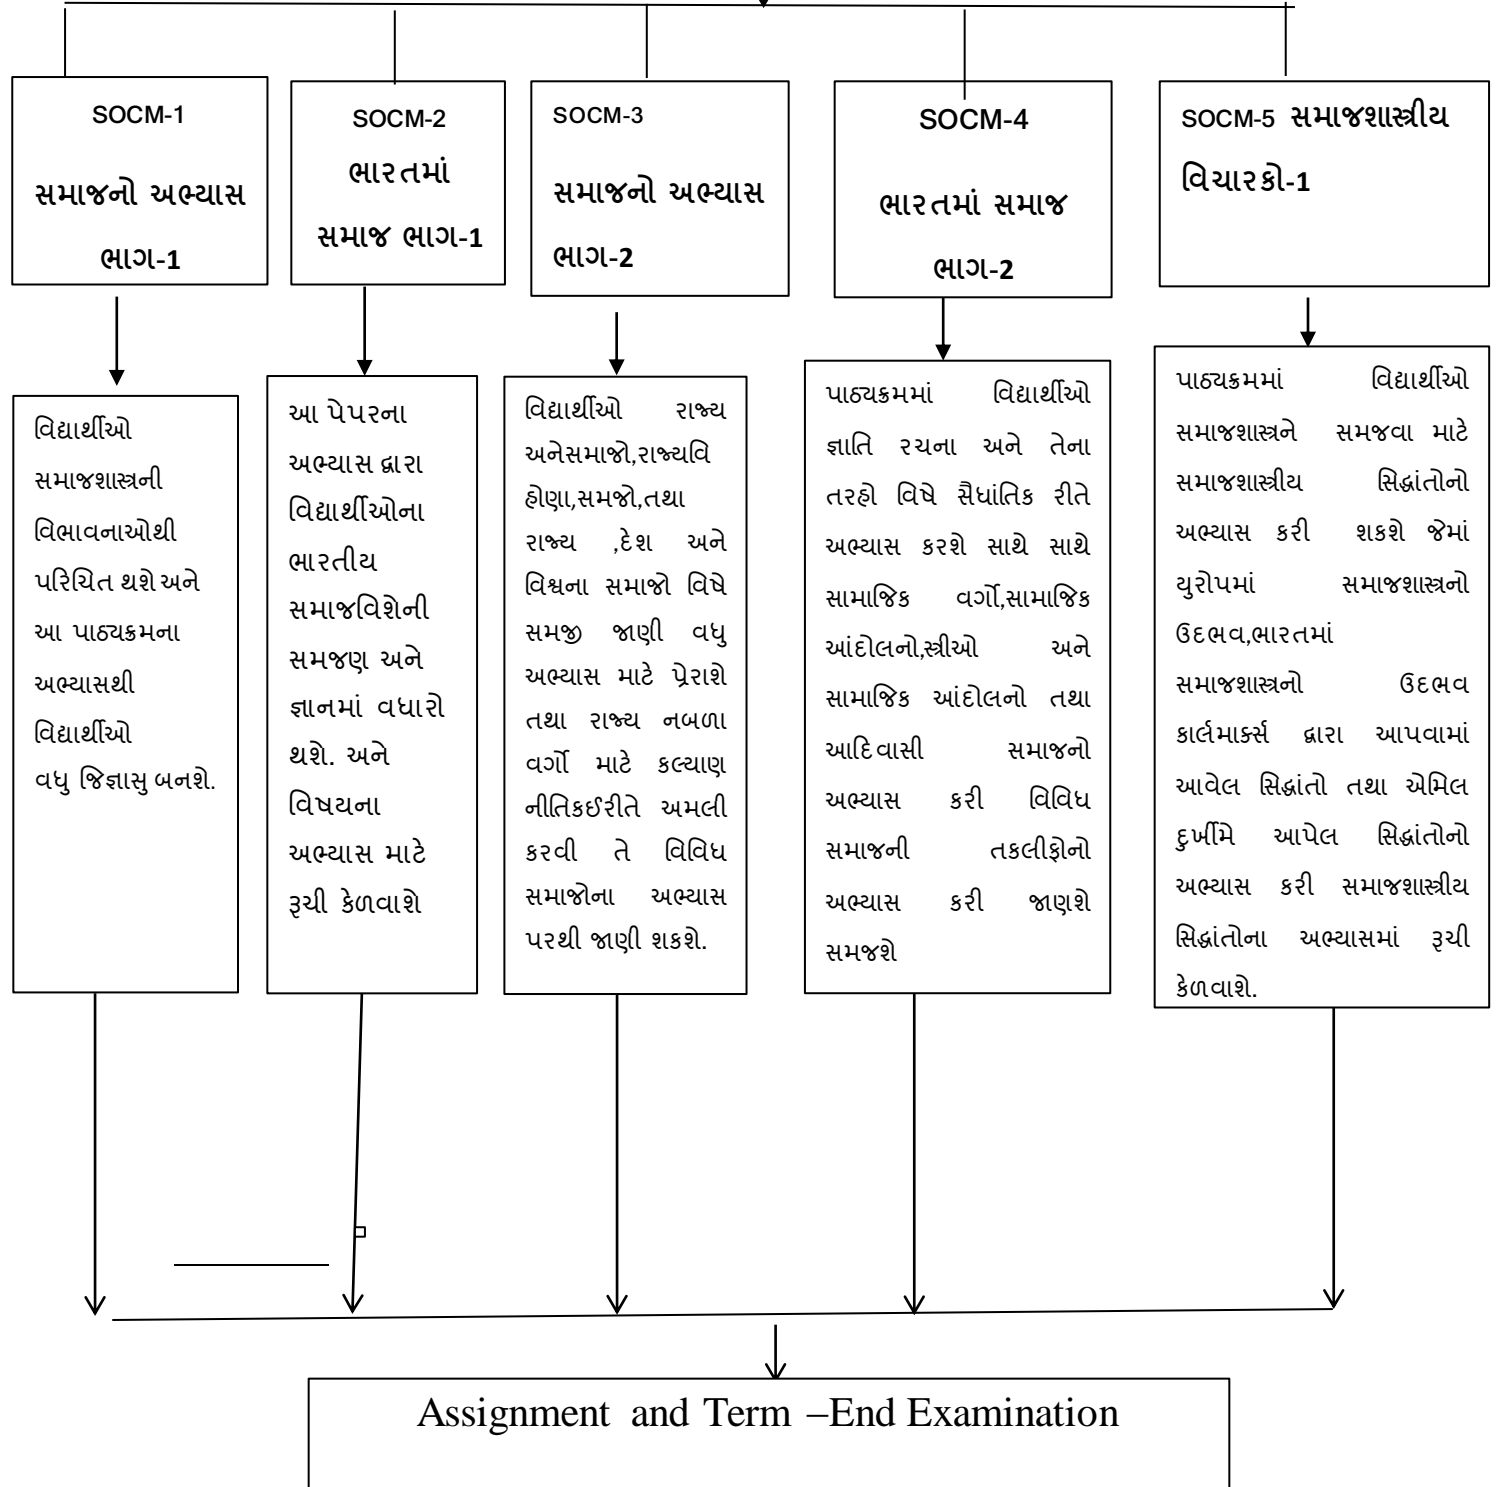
SOCM-1

સમાજનો અભ્યાસ

ભાગ-1

SOCM-2

ભારતમાં

સમાજ ભાગ-1

SOCM-3

સમાજનો અભ્યાસ

ભાગ-2

SOCM-4

ભારતમાં સમાજ

ભાગ-2

SOCM-5 સમાજશાસ્ત્રીય

વિચારકો-1

વિદ્યાર્થીઓ સમાજશાસ્ત્રની વિભાવનાઓથી પરિચિત થશે અને આ પાઠ્યક્રમના અભ્યાસથી વિદ્યાર્થીઓ વધુ જિજ્ઞાસુ બનશે.

આ પેપરના અભ્યાસ દ્વારા વિદ્યાર્થીઓના ભારતીય સમાજવિશેની સમજણ અને જ્ઞાનમાં વધારો થશે. અને વિષયના અભ્યાસ માટે રૂચી કેળવાશે

વિદ્યાર્થીઓ રાજ્ય અનેસમાજો,રાજ્યવિહોણા,સમજો,તથા રાજ્ય ,દેશ અને વિશ્વના સમાજો વિષે સમજી જાણી વધુ અભ્યાસ માટે પ્રેરાશે તથા રાજ્ય નબળા વર્ગો માટે કલ્યાણ નીતિકઈરીતે અમલી કરવી તે વિવિધ સમાજોના અભ્યાસ પરથી જાણી શકશે.

પાઠ્યક્રમમાં વિદ્યાર્થીઓ જ્ઞાતિ રચના અને તેના તરહો વિષે સૈધાંતિક રીતે અભ્યાસ કરશે સાથે સાથે સામાજિક વર્ગો,સામાજિક આંદોલનો,સ્ત્રીઓ અને સામાજિક આંદોલનો તથા આદિવાસી સમાજનો અભ્યાસ કરી વિવિધ સમાજની તકલીફોનો અભ્યાસ કરી જાણશે સમજશે

પાઠ્યક્રમમાં વિદ્યાર્થીઓ સમાજશાસ્ત્રને સમજવા માટે સમાજશાસ્ત્રીય સિદ્ધાંતોનો અભ્યાસ કરી શકશે જેમાં યુરોપમાં સમાજશાસ્ત્રનો ઉદભવ,ભારતમાં સમાજશાસ્ત્રનો ઉદભવ કાર્લમાર્ક્સ દ્વારા આપવામાં આવેલ સિદ્ધાંતો તથા એમિલ દુર્ખીમે આપેલ સિદ્ધાંતોનો અભ્યાસ કરી સમાજશાસ્ત્રીય સિદ્ધાંતોના અભ્યાસમાં રૂચી કેળવાશે.

Assignment and Term –End Examination